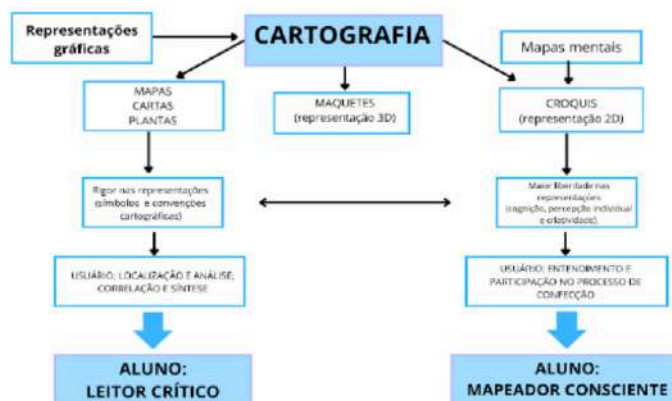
Representações gráficas

CARTOGRAFIA

Mapas mentais

MAPAS
CARTAS
PLANTAS

MAQUETES
(representação 3D)

CROQUIS
(representação 2D)

Rigor nas representações (símbolos e convenções cartográficas)

Maior liberdade nas representações (cognição, percepção individual e criatividade)

USUÁRIO: LOCALIZAÇÃO E ANÁLISE; CORRELAÇÃO E SÍNTESE

USUÁRIO: ENTENDIMENTO E PARTICIPAÇÃO NO PROCESSO DE CONFECÇÃO

ALUNO:
LEITOR CRÍTICO

ALUNO:
MAPEADOR CONSCIENTE